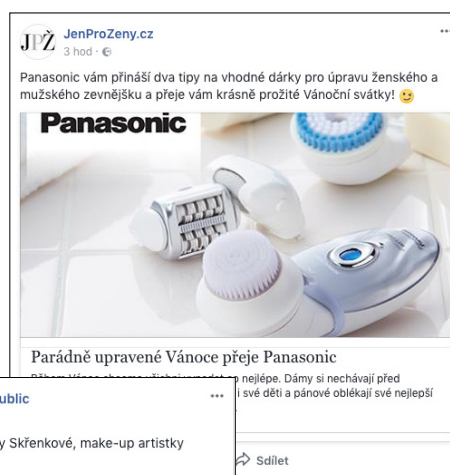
JPŽ JenProZeny.cz
3 hod ·

...

Panasonic vám přináší dva tipy na vhodné dárky pro úpravu ženského a mužského zevnějšku a přeje vám krásně prožité Vánoční svátky! 🙂

Panasonic

Parádně upravené Vánoce přeje Panasonic

Během Vánoc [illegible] nejlépe. Dámy si nechávají před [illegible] i své děti a pánové oblékají své nejlepší

ublic ...

y Skřenkové, make-up artistky

Sdílet